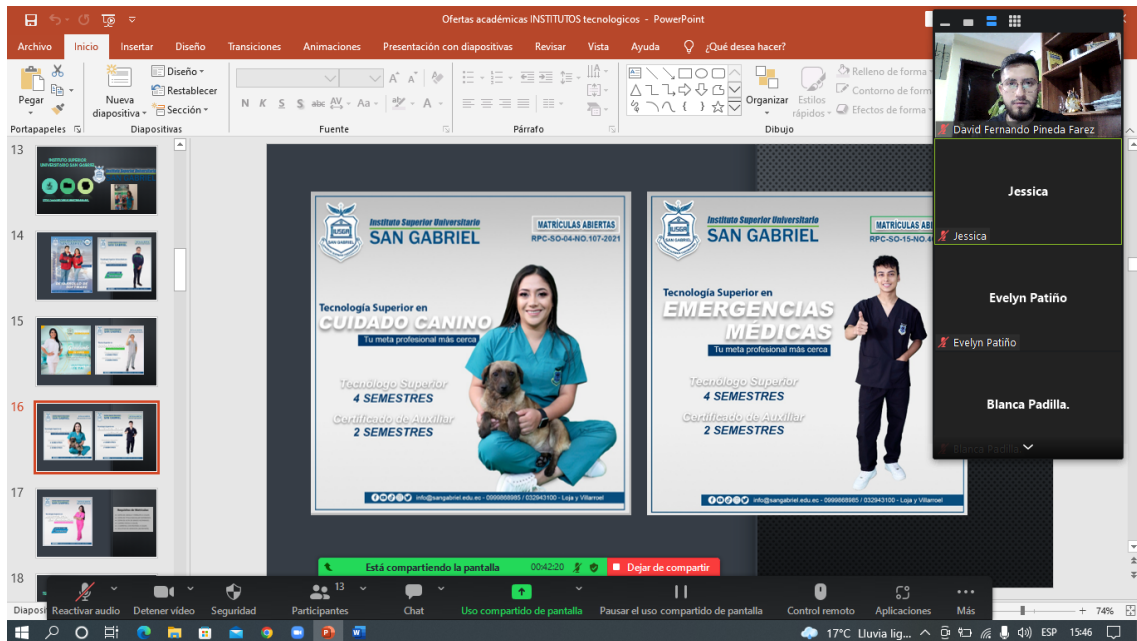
Ofertas académicas INSTITUTOS tecnologicos - PowerPoint

Archivo Inicio Insertar Diseño Transiciones Animaciones Presentación con diapositivas Revisar Vista Ayuda ¿Qué desea hacer?

Pegar Nueva diapositiva Diseño Restablecer Sección Portapapeles Diapositivas Fuente Párrafo Organizar Estilos rápidos Relleno de forma Contorno de forma Efectos de forma Dibujo

N K S S abc

13 14 15 16 17 18

Instituto Superior Universitario SAN GABRIEL
MATRICULAS ABIERTAS
RPC-SO-04-NO.107-2021
Tecnología Superior en
CUIDADO CANINO
Tu meta profesional más cerca
Tecnólogo Superior
4 SEMESTRES
Certificado de Auxiliar
2 SEMESTRES
info@sangabriel.edu.ec - 0999668965 / 032943100 - Loja y Villaroel

Instituto Superior Universitario SAN GABRIEL
MATRICULAS ABIERTAS
RPC-SO-15-NO.4
Tecnología Superior en
EMERGENCIAS MÉDICAS
Tu meta profesional más cerca
Tecnólogo Superior
4 SEMESTRES
Certificado de Auxiliar
2 SEMESTRES
info@sangabriel.edu.ec - 0999668965 / 032943100 - Loja y Villaroel

David Fernando Pineda Farez
Jessica
Jessica
Evelyn Patiño
Evelyn Patiño
Blanca Padilla.
Blanca Padilla

Está compartiendo la pantalla 00:42:20 Dejar de compartir

Reactivar audio Detener video Seguridad Participantes 13 Chat Uso compartido de pantalla Pausar el uso compartido de pantalla Control remoto Aplicaciones Más

Diapos 74%

17°C Lluvia lig... ESP 15:46